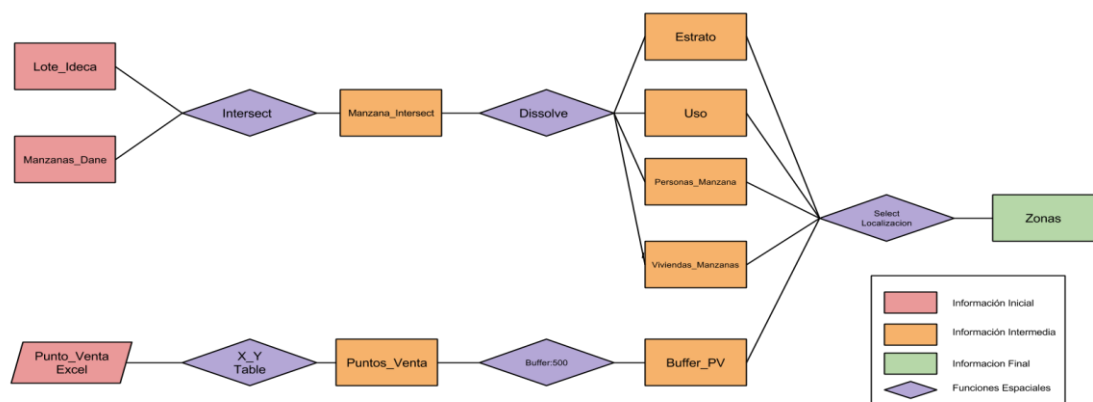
Lote_Ideca

Manzanas_Dane

Intersect

Manzana_Intersect

Dissolve

Estrato

Uso

Personas_Manzana

Viviendas_Manzanas

Select Localizacion

Zonas

Punto_Venta Excel

X_Y Table

Puntos_Venta

Buffer:500

Buffer_PV

Información Inicial

Información Intermedia

Informacion Final

Funciones Espaciales